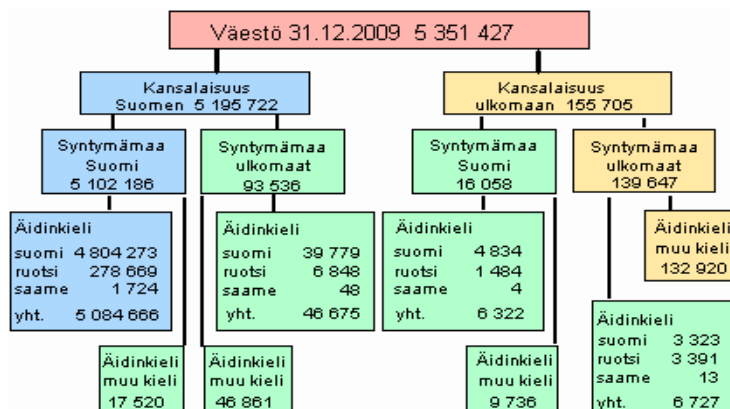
Väestö 31.12.2009 5 351 427

Kansalaisuus Suomen 5 195 722

Kansalaisuus ulkomaan 155 705

Syntymämaa Suomi 5 102 186

Syntymämaa ulkomaat 93 536

Syntymämaa Suomi 16 058

Syntymämaa ulkomaat 139 647

Äidinkieli
suomi 4 804 273
ruotsi 278 669
saame 1 724
yht. 5 084 666

Äidinkieli
suomi 39 779
ruotsi 6 848
saame 48
yht. 46 675

Äidinkieli
suomi 4 834
ruotsi 1 484
saame 4
yht. 6 322

Äidinkieli muu kieli 132 920

Äidinkieli
suomi 3 323
ruotsi 3 391
saame 13
yht. 6 727

Äidinkieli muu kieli 17 520

Äidinkieli muu kieli 46 861

Äidinkieli muu kieli 9 736